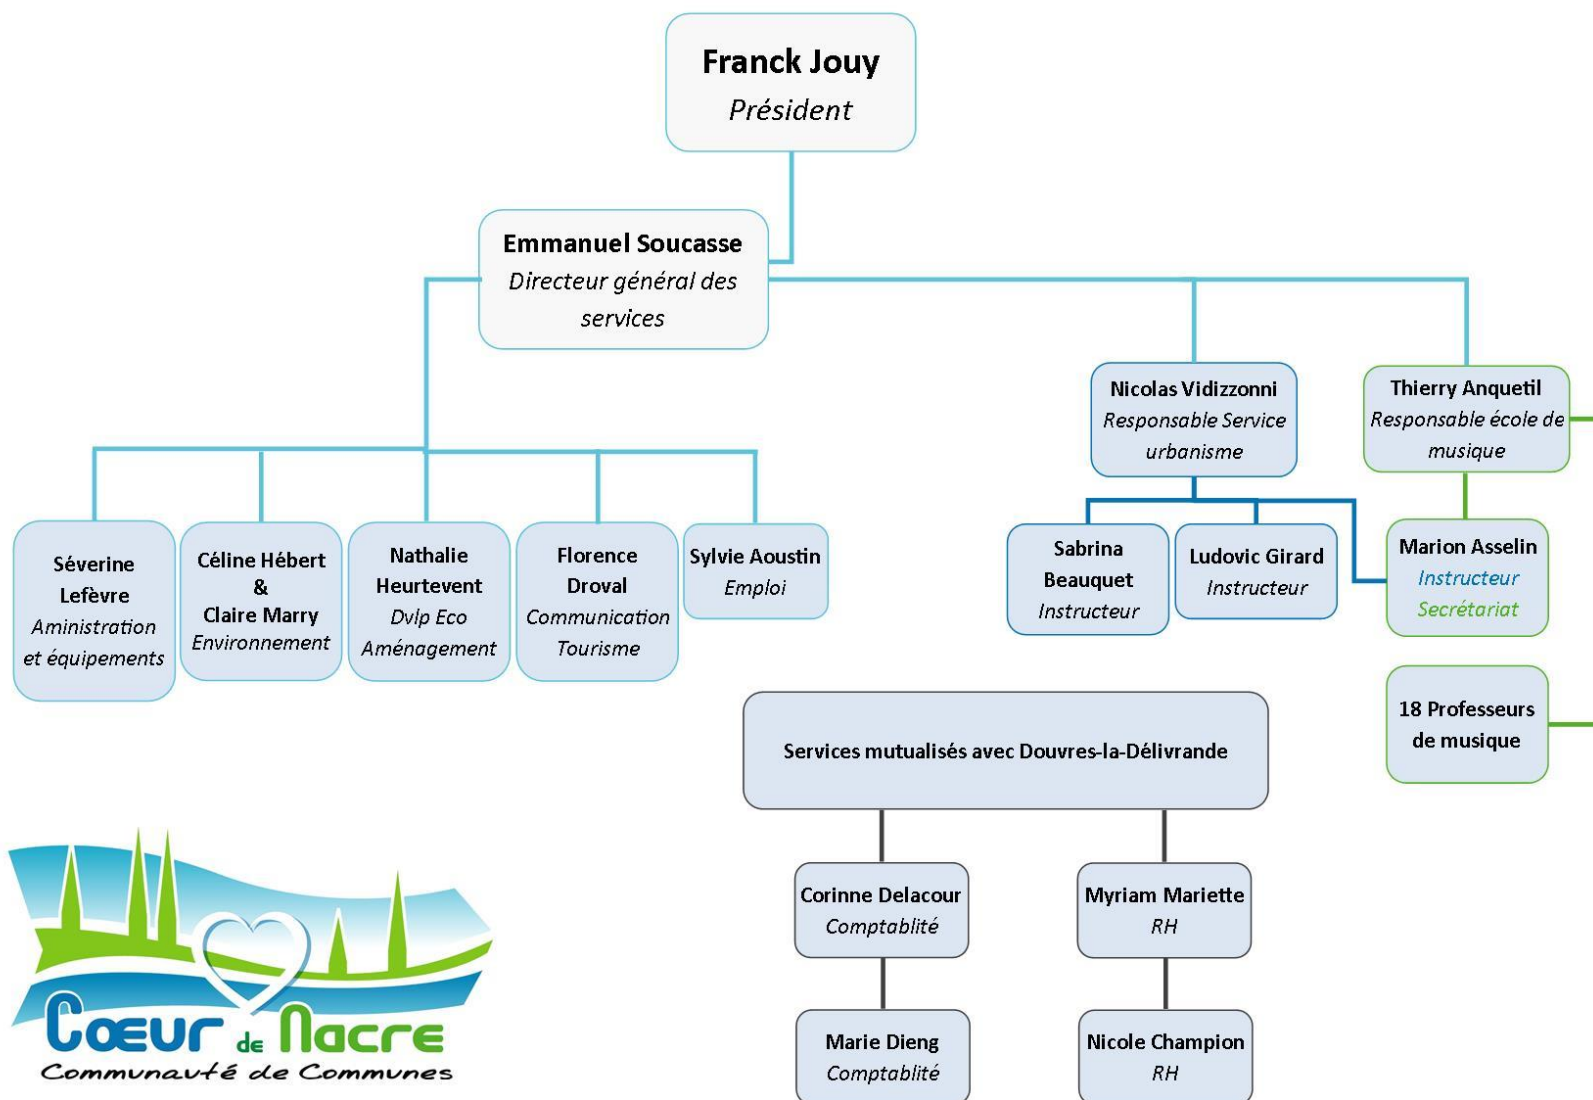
Franck Jouy
Président

Emmanuel Soucasse
Directeur général des services

Séverine Lefèvre
Aministration et équipements

Céline Hébert & Claire Marry
Environnement

Nathalie Heurtevent
Dvlp Eco Aménagement

Florence Droval
Communication Tourisme

Sylvie Aoustin
Emploi

Nicolas Vidizzonni
Responsable Service urbanisme

Sabrina Beauquet
Instructeur

Ludovic Girard
Instructeur

Thierry Anquetil
Responsable école de musique

Marion Asselin
Instructeur
Secrétariat

18 Professeurs de musique

Services mutualisés avec Douvres-la-Délivrande

Corinne Delacour
Comptablité

Marie Dieng
Comptablité

Myriam Mariette
RH

Nicole Champion
RH

Cœur de Nacre
Communauté de Communes